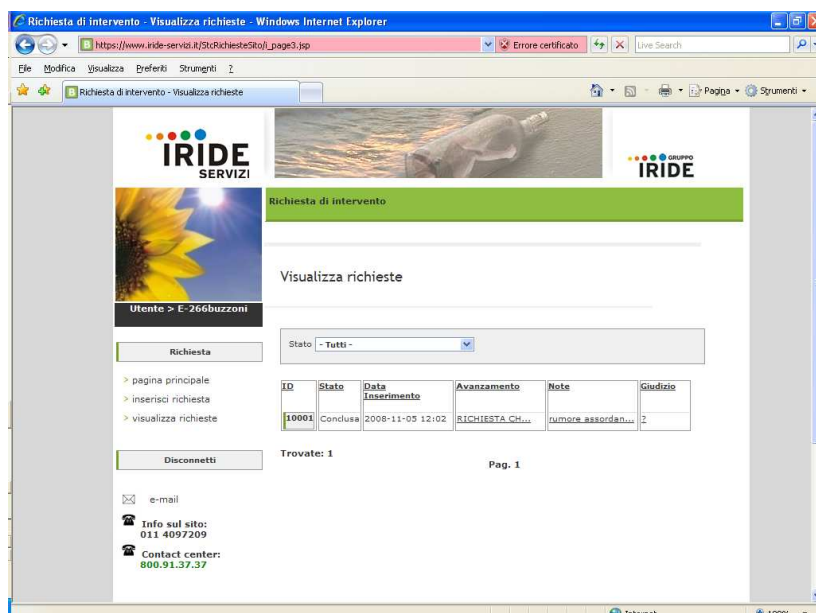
Richiesta di intervento - Visualizza richieste - Windows Internet Explorer

https://www.iride-servizi.it/StcRichiesteSito/i_page3.jsp

Errore certificato

Live Search

File Modifica Visualizza Preferiti Strumenti ?

Richiesta di intervento - Visualizza richieste

Pagina Strumenti

IRIDE SERVIZI

GRUPPO IRIDE

Richiesta di intervento

Visualizza richieste

Utente > E-266buzzoni

Richiesta

> pagina principale
> inserisci richiesta
> visualizza richieste

Disconnetti

e-mail

Info sul sito:
011 4097209

Contact center:
800.91.37.37

Stato - Tutti -

| ID | Stato | Data Inserimento | Avanzamento | Note | Giudizio |
|---|---|---|---|---|---|
| 10001 | Conclusa | 2008-11-05 12:02 | RICHIESTA CH... | rumore assordan... | ? |

Trovate: 1

Pag. 1

Internet

100%